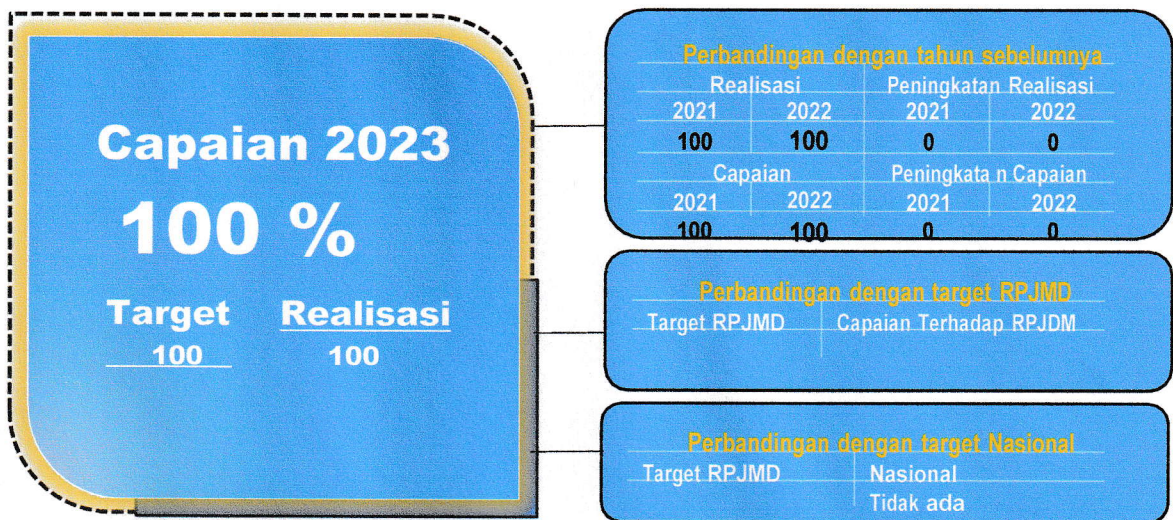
Capaian 2023

100 %

| Target | Realisasi |
|---|---|
| 100 | 100 |

Perbandingan dengan tahun sebelumnya

| Realisasi | | Peningkatan Realisasi | |
|---|---|---|---|
| 2021 | 2022 | 2021 | 2022 |
| 100 | 100 | 0 | 0 |

| Capaian | | Peningkata n Capaian | |
|---|---|---|---|
| 2021 | 2022 | 2021 | 2022 |
| 100 | 100 | 0 | 0 |

Perbandingan dengan target RPJMD

| Target RPJMD | Capaian Terhadap RPJDM |
|---|---|

Perbandingan dengan target Nasional

| Target RPJMD | Nasional |
|---|---|
| | Tidak ada |